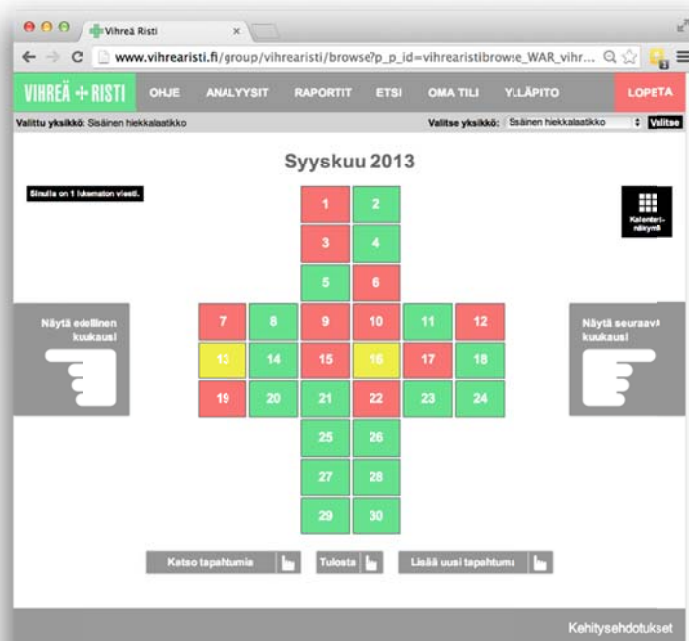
Vihreä Risti ×

www.vihrearisti.fi/group/vihrearisti/browse?p_p_id=vihrearistibrowse_WAR_vihr...

VIHREÄ RISTI OHJE ANALYYSIT RAPORTIT ETSI OMA TILI YLLÄPITO LOPETA

Valittu yksikkö: Sisäinen hiekkalaatikko

Valitse yksikkö: Sisäinen hiekkalaatikko Valitse

Syyskuu 2013

Sinulla on 1 lukematon viesti.

Kalenterinäkymä

Näytä edellinen kuukausi

Näytä seuraava kuukausi

1 2
3 4
5 6
7 8 9 10 11 12
13 14 15 16 17 18
19 20 21 22 23 24
25 26
27 28
29 30

Katso tapahtumia

Tulosta

Lisää uusi tapahtuma

Kehitysehdotukset